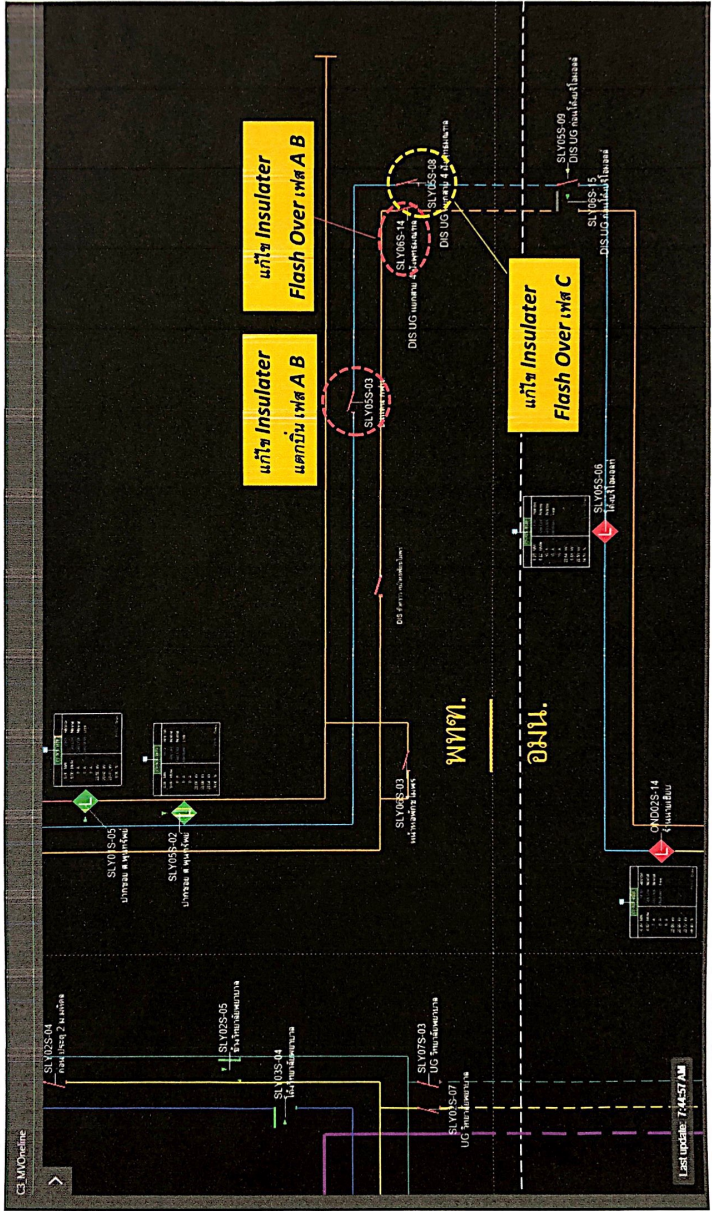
C3_MVOneline

แก้ไข Insulater แตกบิ่น เฟส A B

แก้ไข Insulater Flash Over เฟส A B

แก้ไข Insulater Flash Over เฟส C

SLY05S-03

SLY06S-14
DIS UG หนองสาม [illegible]

SLY05S-08
DIS UG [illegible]

SLY05S-09
DIS UG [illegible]

SLY06S-15
DIS UG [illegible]

SLY05S-06

SLY01S-05

SLY05S-02

SLY06S-03

OND02S-14

SLY02S-04

SLY02S-05

SLY03S-04

SLY07S-03
UG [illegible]

SLY01S-07
UG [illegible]

พพท.

อมน.

Last update: 7:44:57 AM